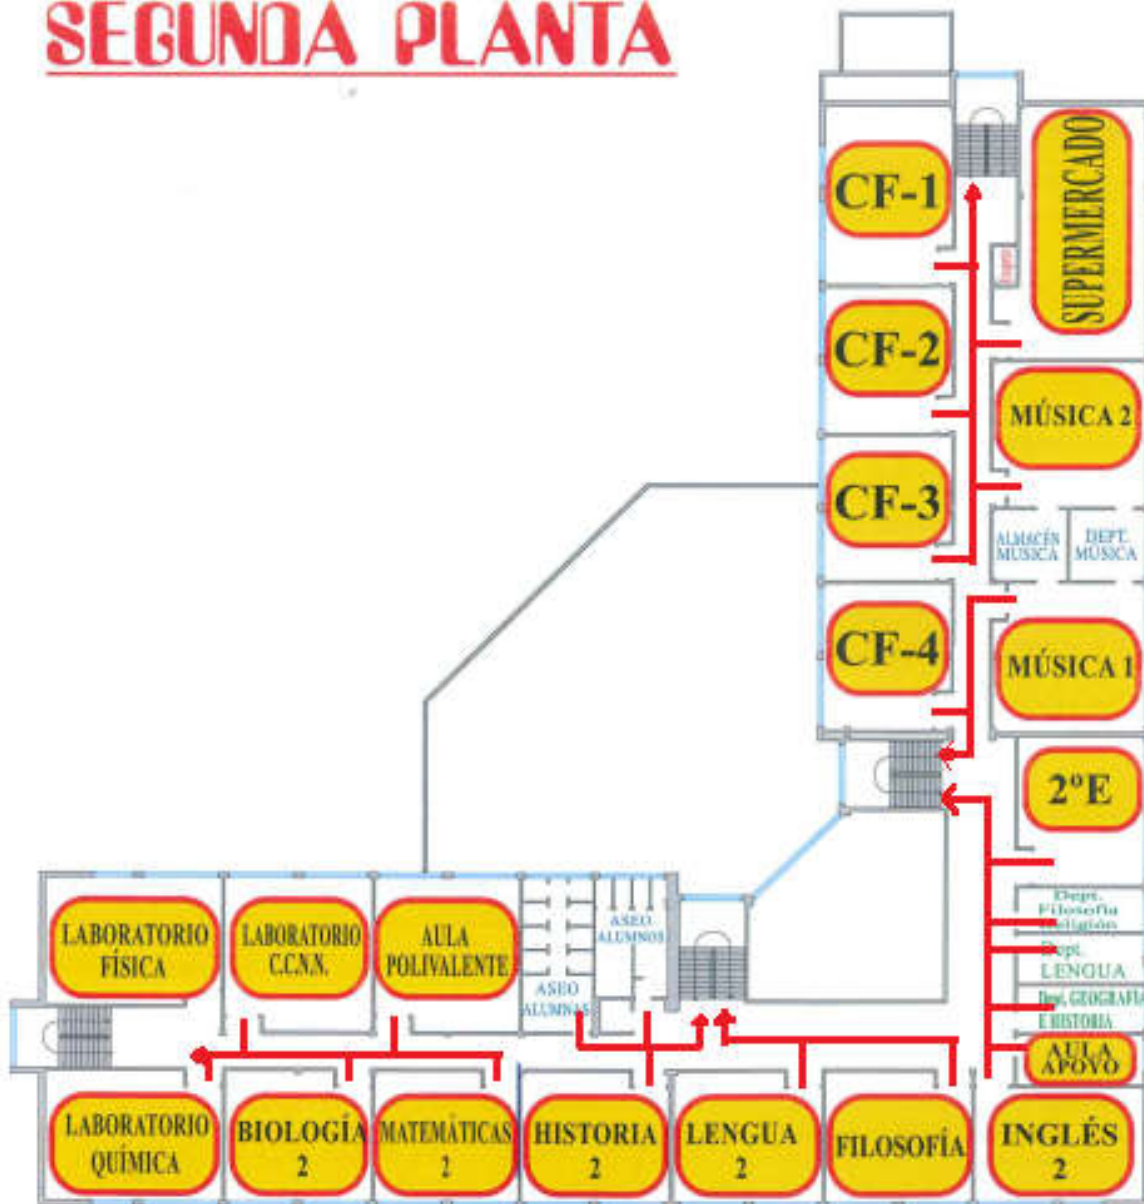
SEGUNDA PLANTA

CF-1

SUPERMERCADO

CF-2

MÚSICA 2

CF-3

ALMACÉN MÚSICA

DEPT. MÚSICA

CF-4

MÚSICA 1

2ºE

Dept. Filosofía Religión

Dept. LENGUA

Dept. GEOGRAFÍA E HISTORIA

AULA APOYO

LABORATORIO FÍSICA

LABORATORIO C.C.N.N.

AULA POLIVALENTE

ASEO ALUMNOS

ASEO ALUMNAS

LABORATORIO QUÍMICA

BIOLOGÍA 2

MATEMÁTICAS 2

HISTORIA 2

LENGUA 2

FILOSOFÍA

INGLÉS 2